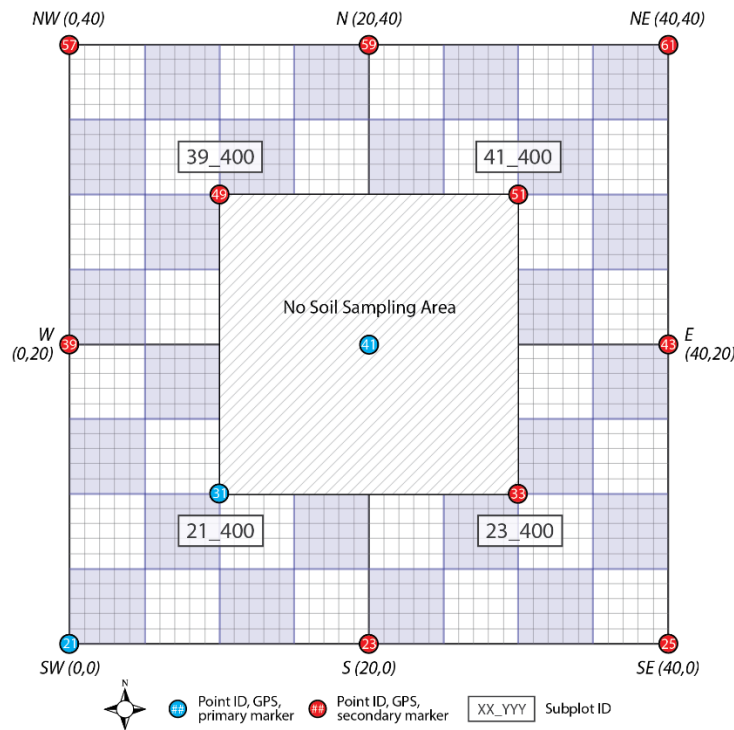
NW (0,40)
N (20,40)
NE (40,40)
57
59
61
39_400
41_400
49
51
No Soil Sampling Area
W (0,20)
39
41
43
E (40,20)
31
33
21_400
23_400
21
23
25
SW (0,0)
S (20,0)
SE (40,0)
N
## Point ID, GPS, primary marker
## Point ID, GPS, secondary marker
XX_YYY Subplot ID